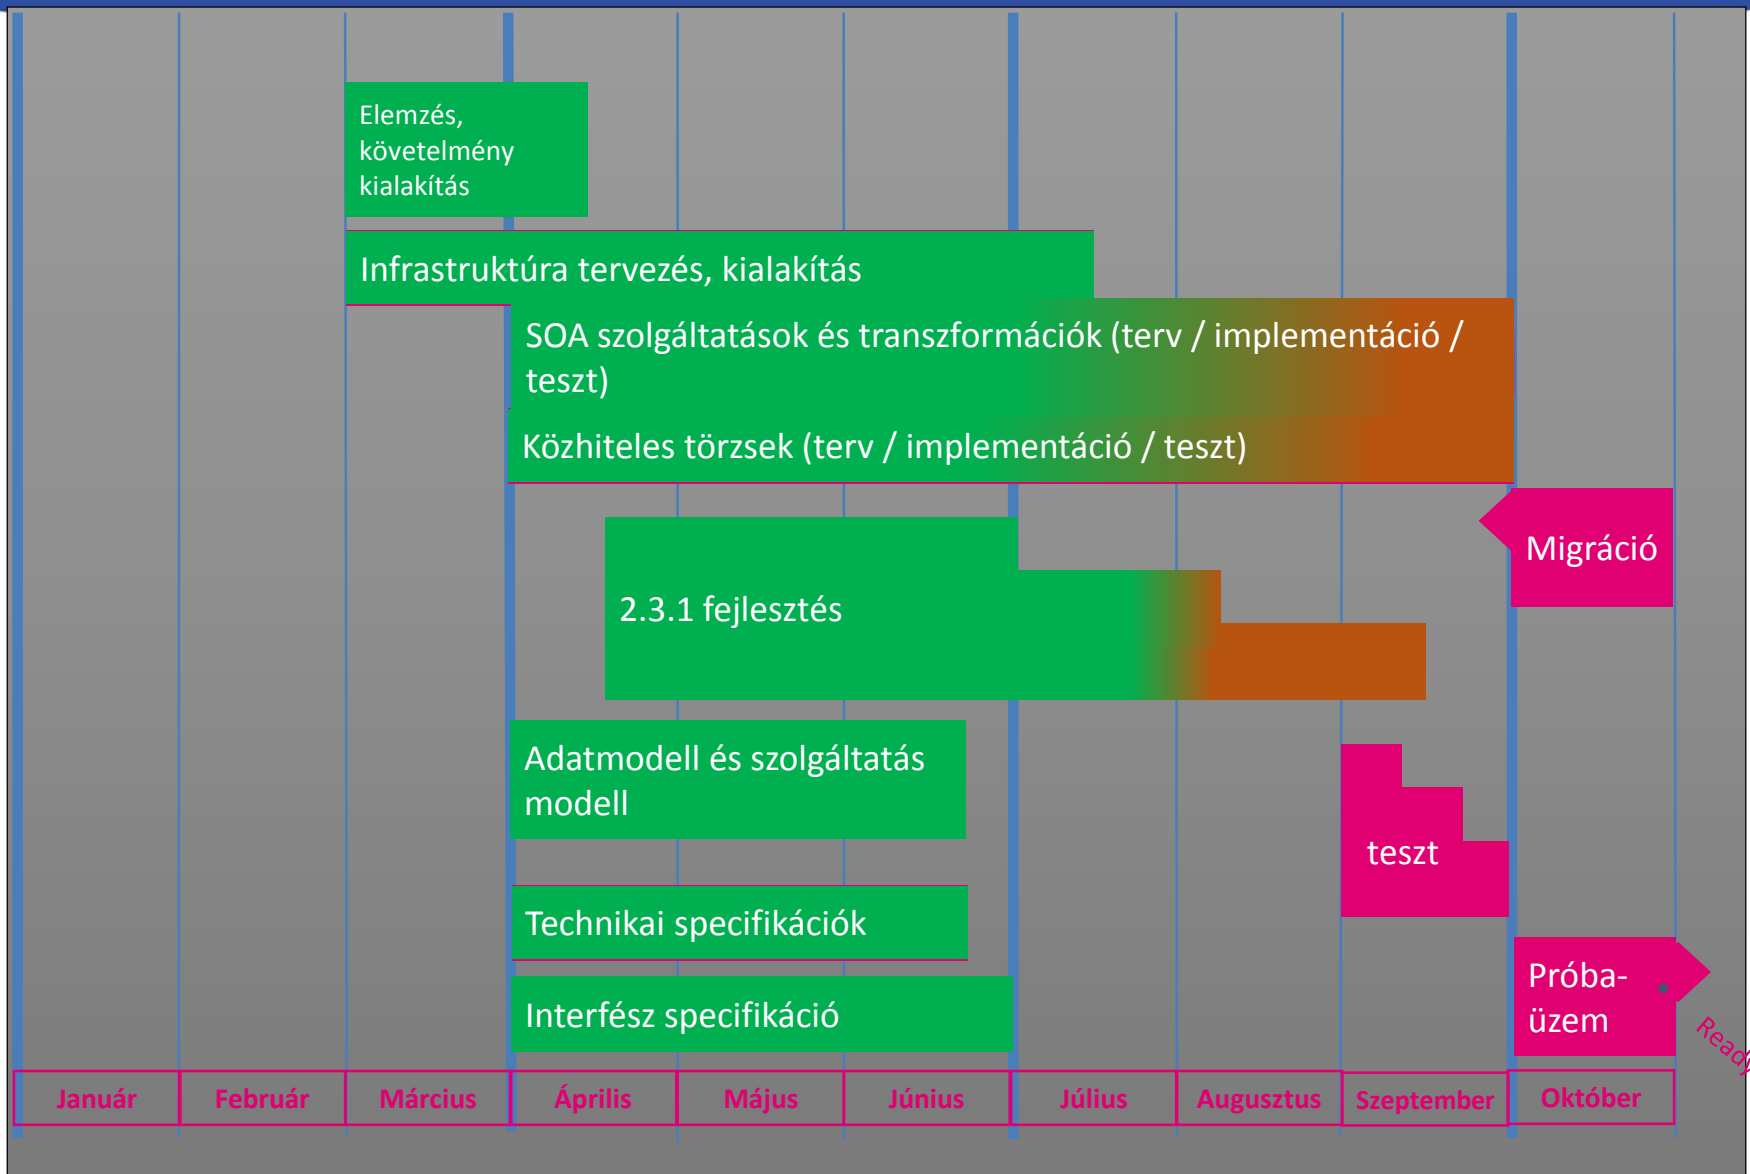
Elemzés, követelmény kialakítás

Infrastruktúra tervezés, kialakítás

SOA szolgáltatások és transzformációk (terv / implementáció / teszt)

Közhiteles törzsek (terv / implementáció / teszt)

Migráció

2.3.1 fejlesztés

Adatmodell és szolgáltatás modell

teszt

Technikai specifikációk

Próba-üzem

Interfész specifikáció

Ready

| Január | Február | Március | Április | Május | Június | Július | Augusztus | Szeptember | Október |
|---|---|---|---|---|---|---|---|---|---|